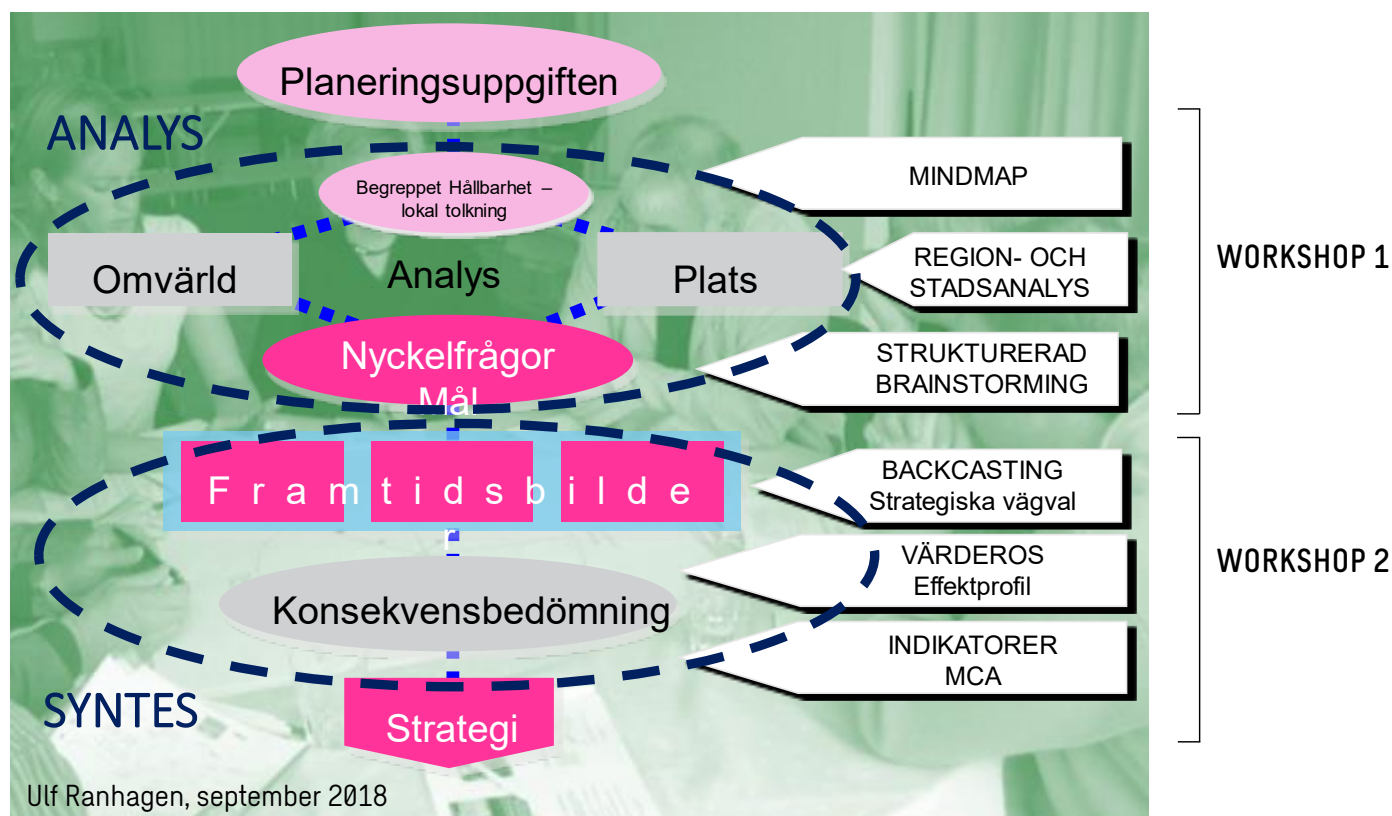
Planeringsuppgiften

ANALYS

Begreppet Hållbarhet – lokal tolkning

Omvärld

Analys

Plats

Nyckelfrågor
Mål

F r a m t i d s b i l d e r

Konsekvensbedömning

SYNTES

Strategi

MINDMAP

REGION- OCH STADSANALYS

STRUKTURERAD BRAINSTORMING

BACKCASTING
Strategiska vägval

VÄRDEROS
Effektprofil

INDIKATORER
MCA

WORKSHOP 1

WORKSHOP 2

Ulf Ranhagen, september 2018